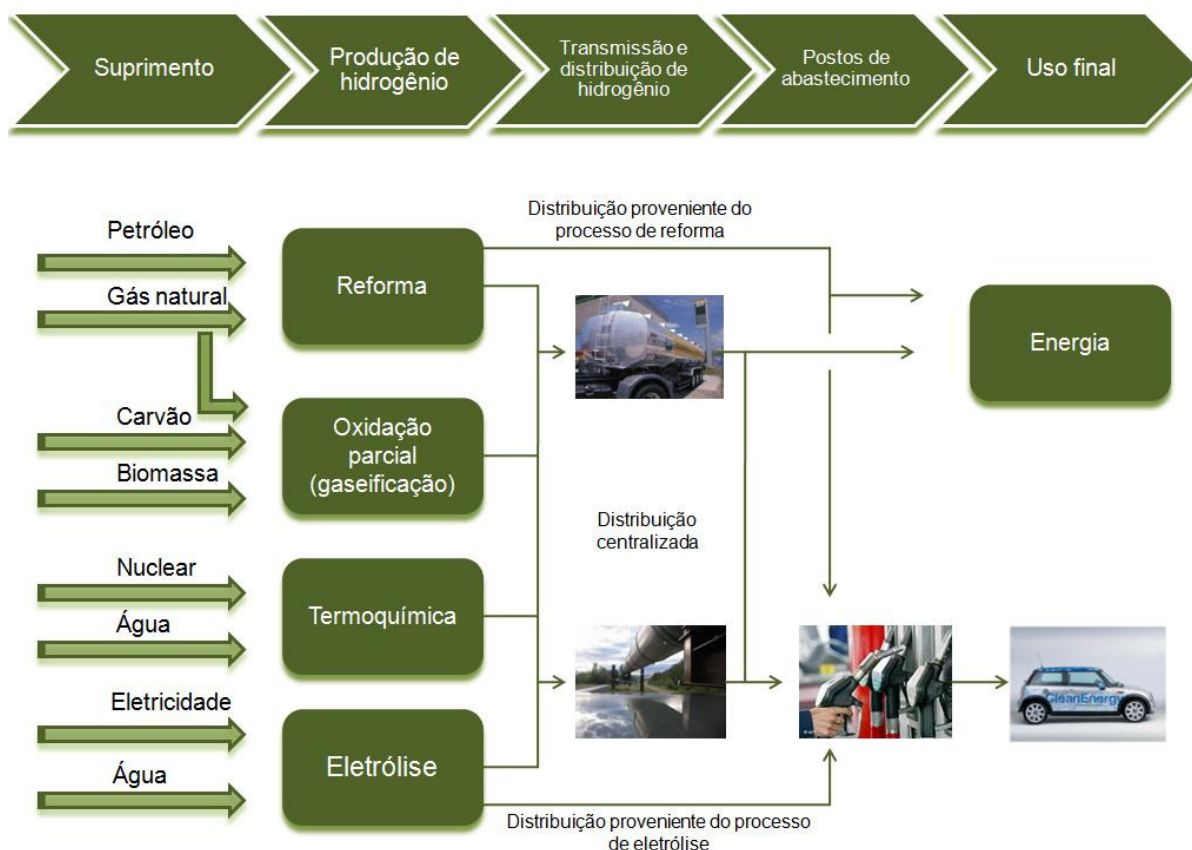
Suprimento

Produção de hidrogênio

Transmissão e distribuição de hidrogênio

Postos de abastecimento

Uso final

Distribuição proveniente do processo de reforma

Petróleo

Gás natural

Reforma

Energia

Carvão

Biomassa

Oxidação parcial (gaseificação)

Distribuição centralizada

Nuclear

Água

Termoquímica

Eletricidade

Água

Eletrólise

CleanEnergy

Distribuição proveniente do processo de eletrólise